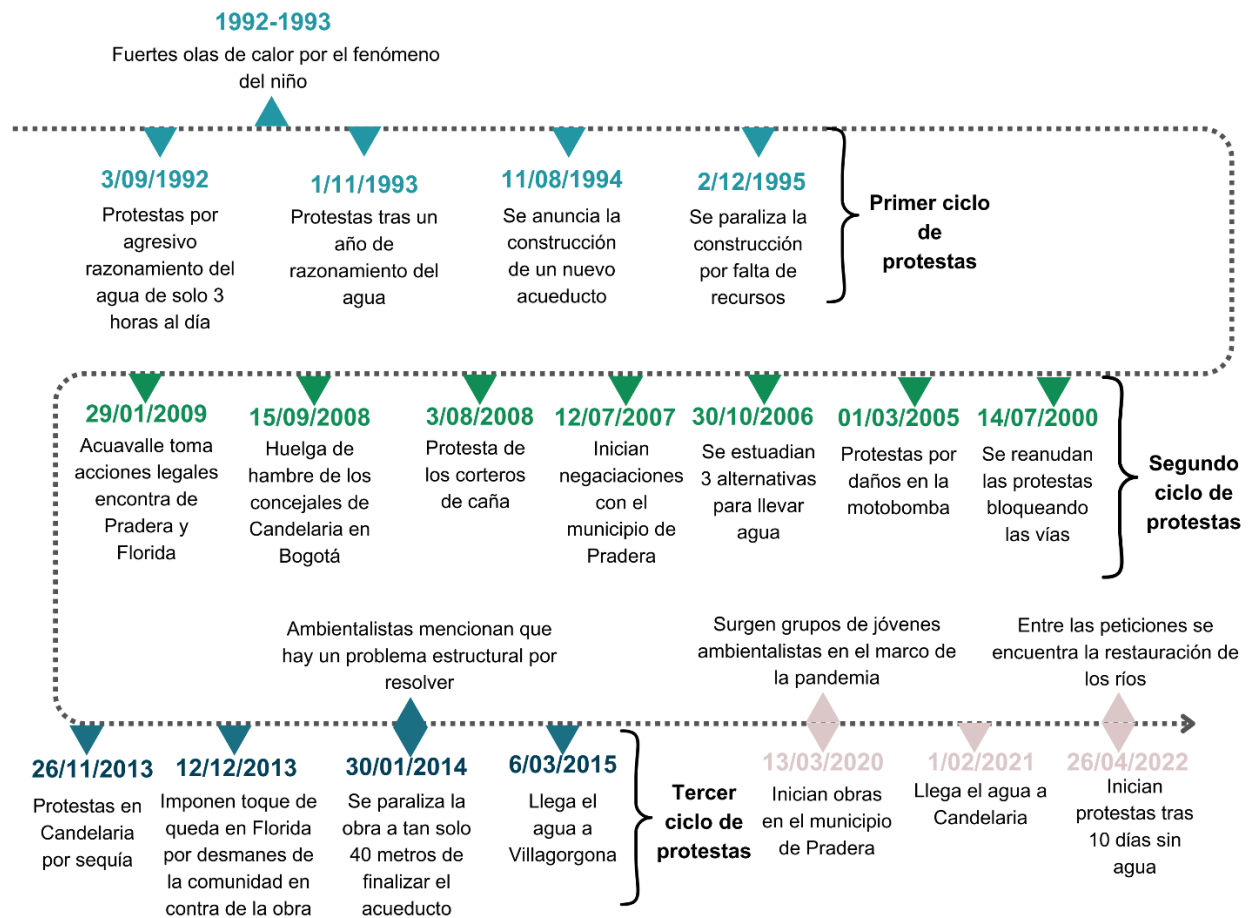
1992-1993
Fuertes olas de calor por el fenómeno del niño

3/09/1992
Protestas por agresivo razonamiento del agua de solo 3 horas al día

1/11/1993
Protestas tras un año de razonamiento del agua

11/08/1994
Se anuncia la construcción de un nuevo acueducto

2/12/1995
Se paraliza la construcción por falta de recursos

Primer ciclo de protestas

29/01/2009
Acuavalle toma acciones legales encontra de Pradera y Florida

15/09/2008
Huelga de hambre de los concejales de Candelaria en Bogotá

3/08/2008
Protesta de los corteros de caña

12/07/2007
Inician negaciaciones con el municipio de Pradera

30/10/2006
Se estudian 3 alternativas para llevar agua

01/03/2005
Protestas por daños en la motobomba

14/07/2000
Se reanudan las protestas bloqueando las vías

Segundo ciclo de protestas

Ambientalistas mencionan que hay un problema estructural por resolver

Surgen grupos de jóvenes ambientalistas en el marco de la pandemia

Entre las peticiones se encuentra la restauración de los ríos

26/11/2013
Protestas en Candelaria por sequía

12/12/2013
Imponen toque de queda en Florida por desmanes de la comunidad en contra de la obra

30/01/2014
Se paraliza la obra a tan solo 40 metros de finalizar el acueducto

6/03/2015
Llega el agua a Villagorgona

Tercer ciclo de protestas

13/03/2020
Inician obras en el municipio de Pradera

1/02/2021
Llega el agua a Candelaria

26/04/2022
Inician protestas tras 10 días sin agua